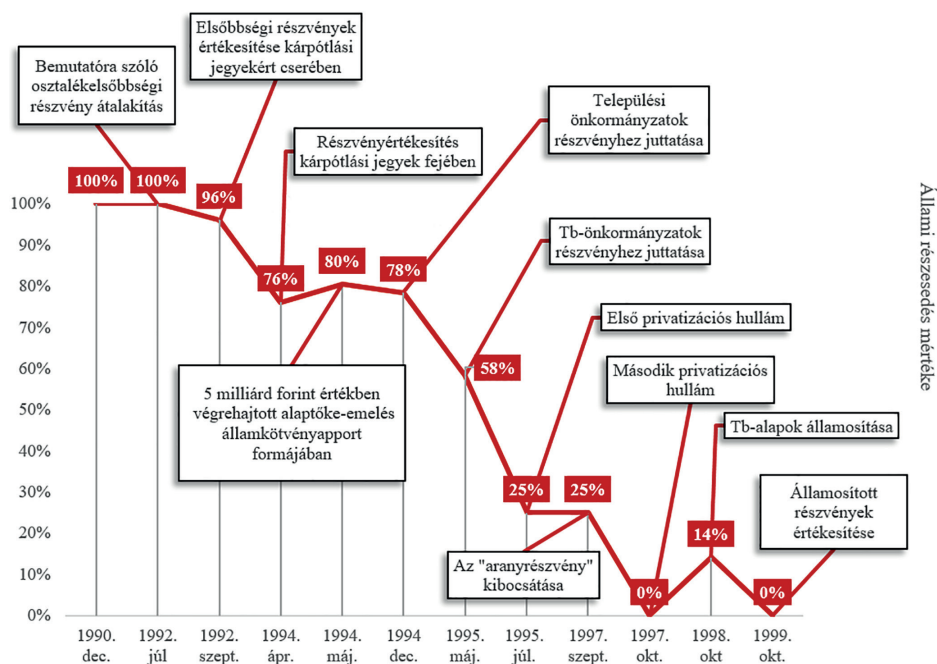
Bemutatóra szóló osztalékelsőbbségi részvény átalakítás

Elsőbbségi részvények értékesítése kárpótlási jegyekért cserében

Részvényértékesítés kárpótlási jegyek fejében

Települési önkormányzatok részvényhez juttatása

Tb-önkormányzatok részvényhez juttatása

Első privatizációs hullám

Második privatizációs hullám

Tb-alapok államosítása

Államosított részvények értékesítése

5 milliárd forint értékben végrehajtott alaptőke-emelés államkötvényapport formájában

Az "aranyrészvény" kibocsátása

100%
100%
96%
76%
80%
78%
58%
25%
25%
0%
14%
0%

100%
90%
80%
70%
60%
50%
40%
30%
20%
10%
0%

1990. dec.
1992. júl
1992. szept.
1994. ápr.
1994. máj.
1994 dec.
1995. máj.
1995. júl.
1997. szept.
1997. okt.
1998. okt
1999. okt.

Állami részesedés mértéke